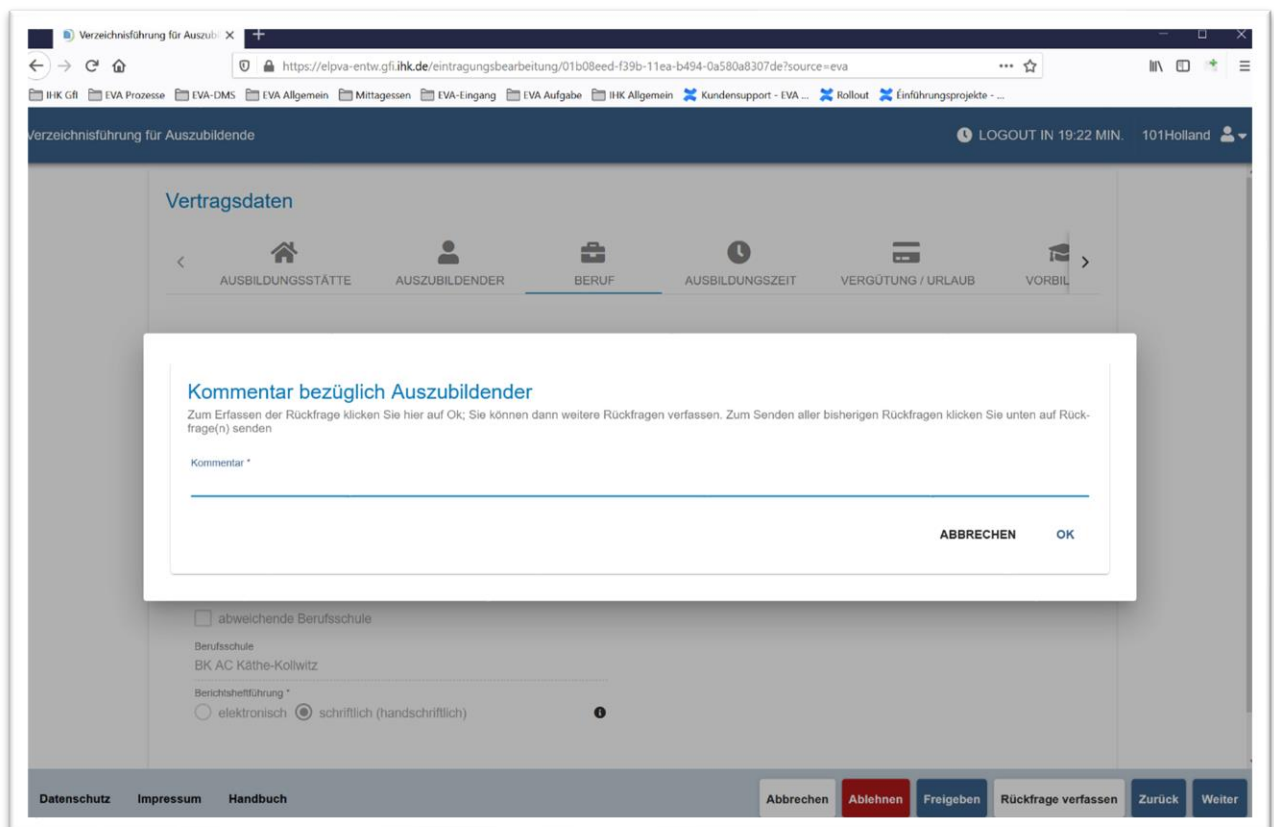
Verzeichnisführung für Auszubi ×

https://elpva-entw.gfi.ihk.de/eintragungsbearbeitung/01b08eed-f39b-11ea-b494-0a580a8307de?source=eva

IHK Gfl EVA Prozesse EVA-DMS EVA Allgemein Mittagessen EVA-Eingang EVA Aufgabe IHK Allgemein Kundensupport - EVA ... Rollout Einführungsprojekte - ...

Verzeichnisführung für Auszubildende

LOGOUT IN 19:22 MIN. 101Holland

Vertragsdaten

AUSBILDUNGSSTÄTTE AUSZUBILDENDER BERUF AUSBILDUNGSZEIT VERGÜTUNG / URLAUB VORBIL

Kommentar bezüglich Auszubildender

Zum Erfassen der Rückfrage klicken Sie hier auf Ok; Sie können dann weitere Rückfragen verfassen. Zum Senden aller bisherigen Rückfragen klicken Sie unten auf Rückfrage(n) senden

Kommentar *

ABBRECHEN OK

abweichende Berufsschule

Berufsschule
BK AC Käthe-Kollwitz

Berichtsheftführung *
elektronisch schriftlich (handschriftlich)

Datenschutz Impressum Handbuch

Abbrechen Ablehnen Freigeben Rückfrage verfassen Zurück Weiter